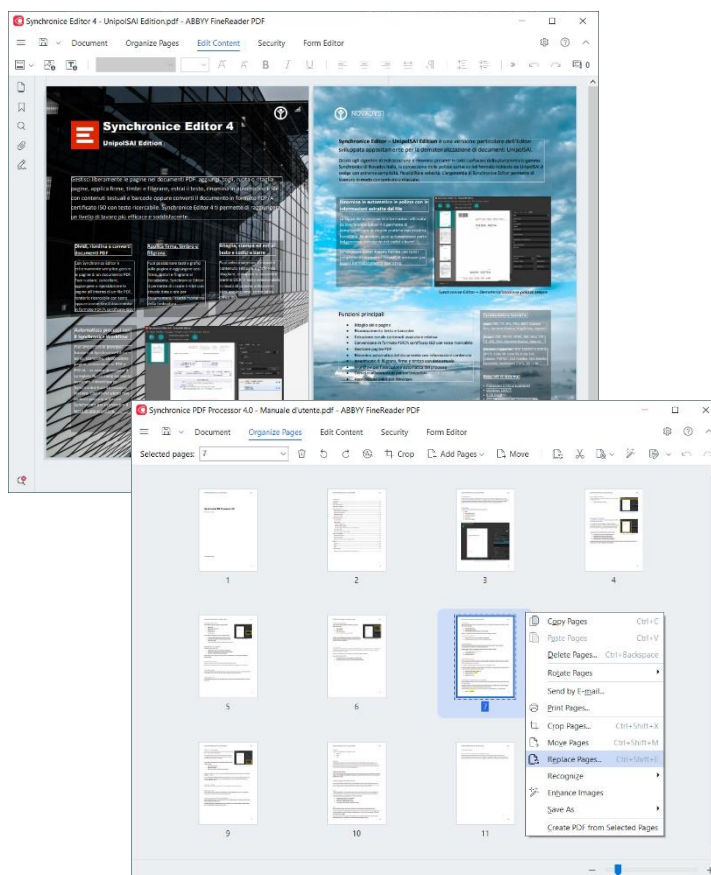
Synchronice Editor 4 - UnipolSAI Edition.pdf - ABBYY FineReader PDF

Document Organize Pages Edit Content Security Form Editor

Synchronice Editor 4
UnipolSAI Edition

Gestisci liberamente le pagine nei documenti PDF, aggiungi, togli, ruota e stampa pagine, applica firme, timbri e filigrane, estrai il testo, rinomina le annotazioni e le condividi contenuti testuali e barcode oppure converti i documenti in formato PDF/A certificato ISO con testo ricercabile. Synchronice Editor 4 ti permette di raggiungere un livello di lavoro più efficace e soddisfacente.

Divide, ruotare e convertire documenti PDF

Applica firma, timbro e filigrana

Integra, stampa ed esporta testo e codici a barre

NOVITÀ!

Synchronice Editor – UnipolSAI Edition è una versione particolare dell'Editor sviluppata appositamente per la dematerializzazione di documenti UnipolSAI.

Funzioni principali

Synchronice PDF Processor 4.0 - Manuale d'utente.pdf - ABBYY FineReader PDF

Document Organize Pages Edit Content Security Form Editor

Selected pages: 7 Crop Add Pages Move

1 2 3 4 5 6 7 9 10 11

Copy Pages Ctrl+C
Paste Pages Ctrl+V
Delete Pages... Ctrl+Backspace
Rotate Pages
Send by E-mail...
Print Pages...
Crop Pages... Ctrl+Shift+X
Move Pages Ctrl+Shift+M
Replace Pages... Ctrl+Shift+R
Recognize
Enhance Images
Save As
Create PDF from Selected Pages